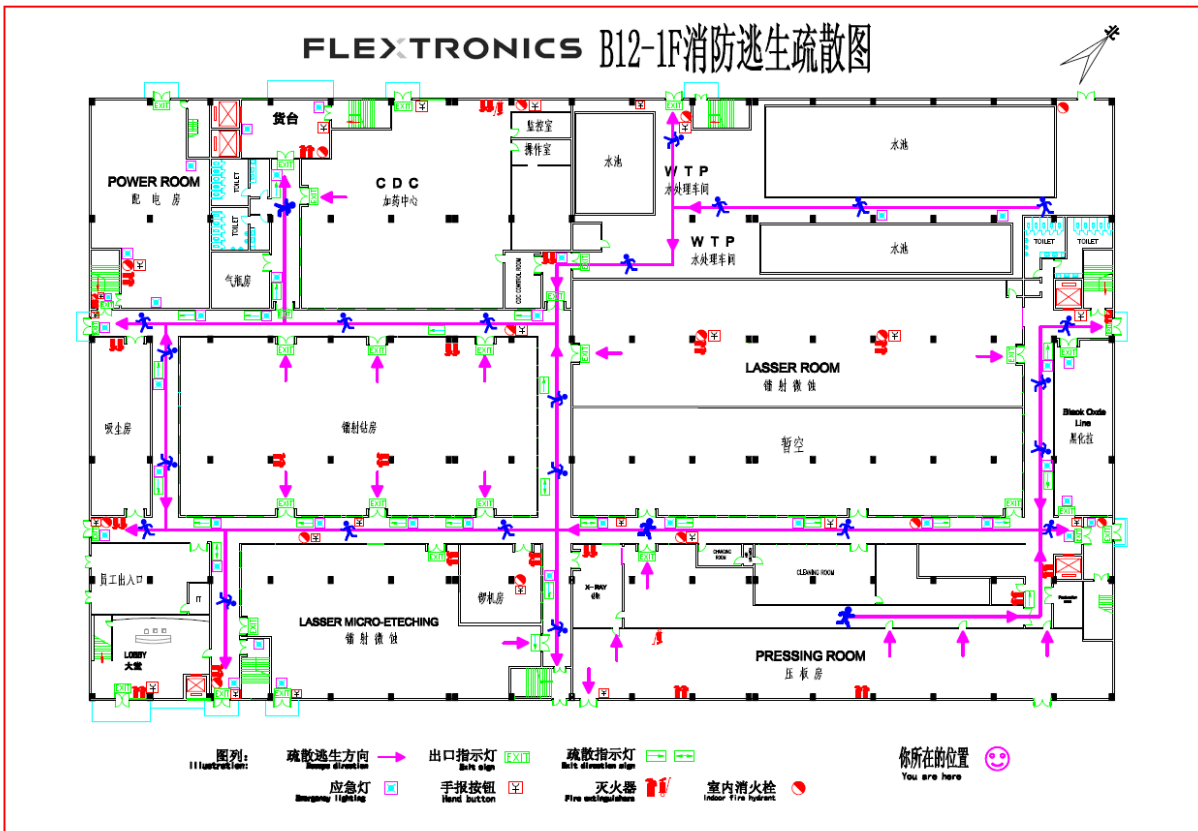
FLEXTRONICS B12-1F消防逃生疏散图

货台
POWER ROOM
配 电 房
TOILET
TOILET
气瓶房
C D C
加药中心
监控室
操作室
水池
W T P
水处理车间
水池
W T P
水处理车间
水池
TOILET
TOILET
CDC CONTROL ROOM
LASSER ROOM
镭 射 微 蚀
吸尘房
镭射钻房
暂空
Black Oxide Line
黑化线
员工出入口
LOBBY
大堂
LASSER MICRO-ETECHING
镭 射 微 蚀
钢板房
X-RAY
CLEANING ROOM
PRESSING ROOM
压 板 房
EXIT

图列:
Illustration:
疏散逃生方向
Escape direction
出口指示灯 EXIT
Exit sign
疏散指示灯
Exit direction sign
你所在的位置
You are here
应急灯
Emergency lighting
手报按钮
Hand button
灭火器
Fire extinguishers
室内消火栓
Indoor fire hydrant